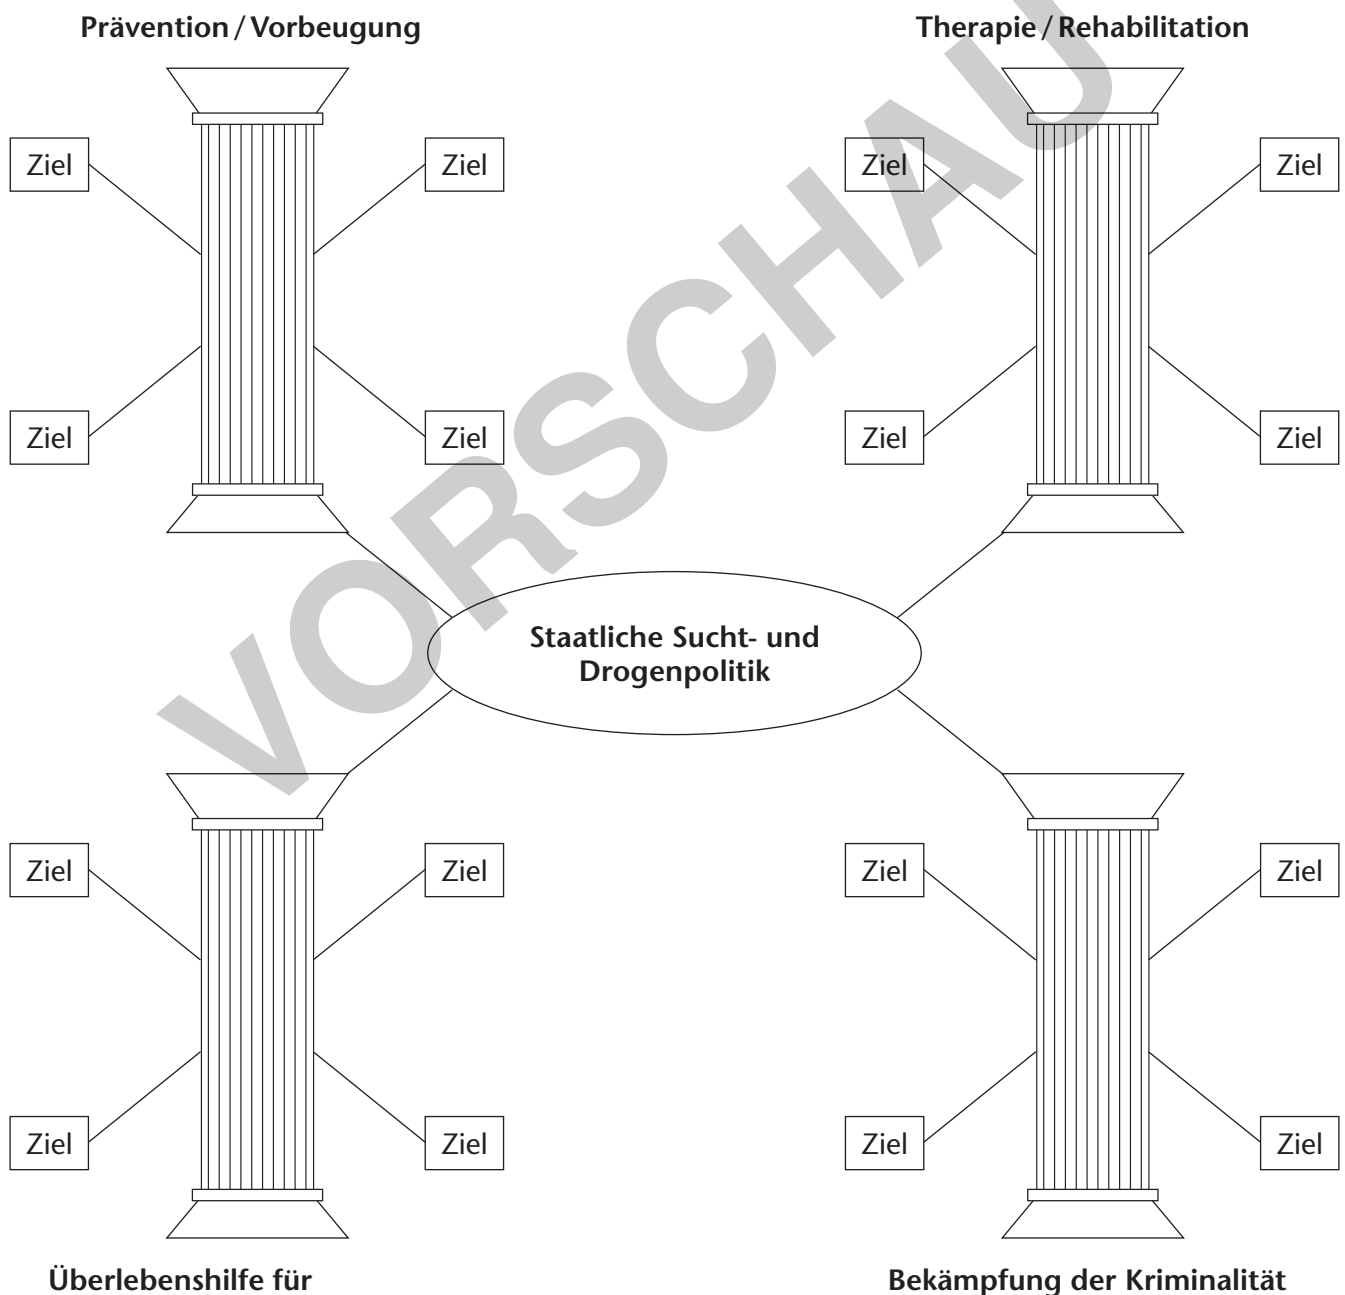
Prävention / Vorbeugung

Therapie / Rehabilitation

Ziel

Ziel

Ziel

Ziel

Ziel

Ziel

Ziel

Ziel

Staatliche Sucht- und Drogenpolitik

Ziel

Ziel

Ziel

Ziel

Ziel

Ziel

Ziel

Ziel

Überlebenshilfe für

Bekämpfung der Kriminalität

VORSCHAU